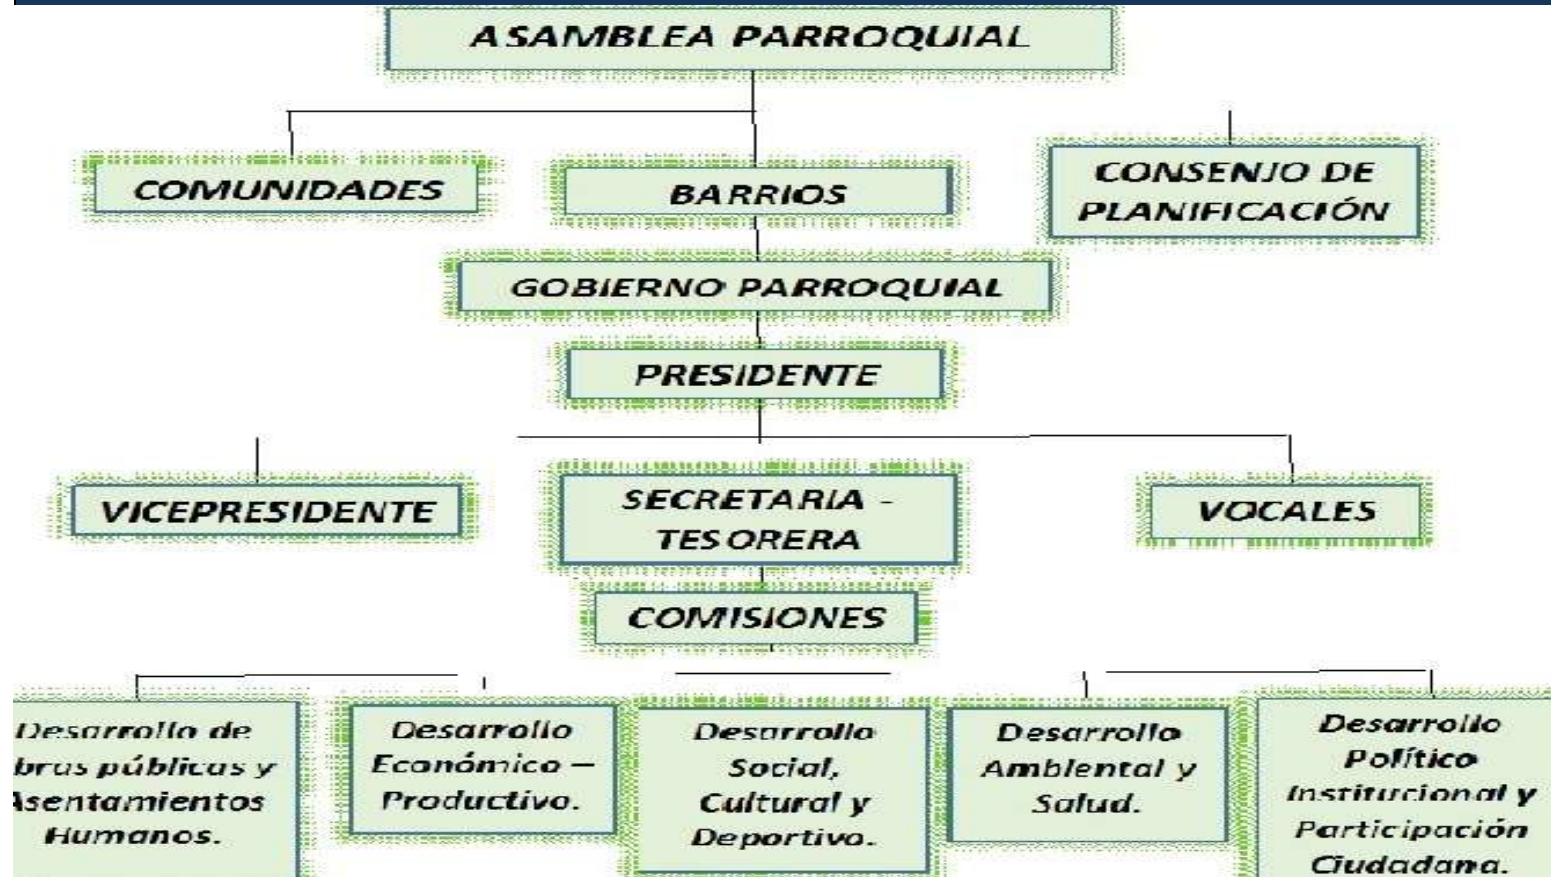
ASAMBLEA PARROQUIAL

COMUNIDADES

BARRIOS

CONSENJO DE PLANIFICACIÓN

GOBIERNO PARROQUIAL

PRESIDENTE

VICEPRESIDENTE

SECRETARIA - TESORERA

VOCALES

COMISIONES

Desarrollo de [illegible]bras públicas y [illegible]sentamientos Humanos.

Desarrollo Económico – Productivo.

Desarrollo Social, Cultural y Deportivo.

Desarrollo Ambiental y Salud.

Desarrollo Político Institucional y Participación Ciudadana.